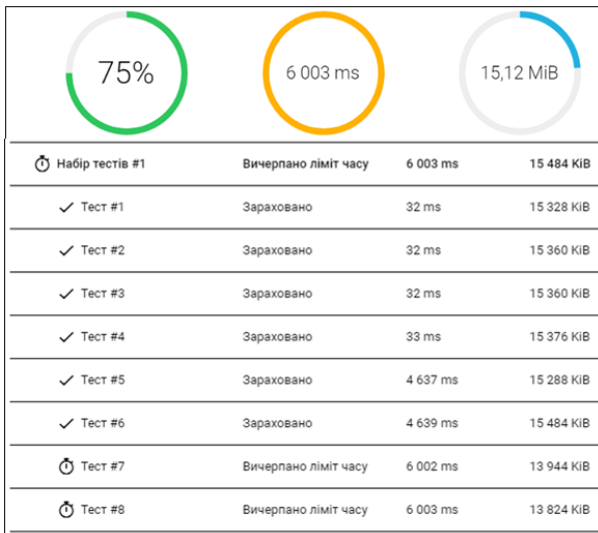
75%

6 003 ms

15,12 MiB

| | | | |
|---|---|---|---|
| Набір тестів #1 | Вичерпано ліміт часу | 6 003 ms | 15 484 KiB |
| Тест #1 | Зараховано | 32 ms | 15 328 KiB |
| Тест #2 | Зараховано | 32 ms | 15 360 KiB |
| Тест #3 | Зараховано | 32 ms | 15 360 KiB |
| Тест #4 | Зараховано | 33 ms | 15 376 KiB |
| Тест #5 | Зараховано | 4 637 ms | 15 288 KiB |
| Тест #6 | Зараховано | 4 639 ms | 15 484 KiB |
| Тест #7 | Вичерпано ліміт часу | 6 002 ms | 13 944 KiB |
| Тест #8 | Вичерпано ліміт часу | 6 003 ms | 13 824 KiB |